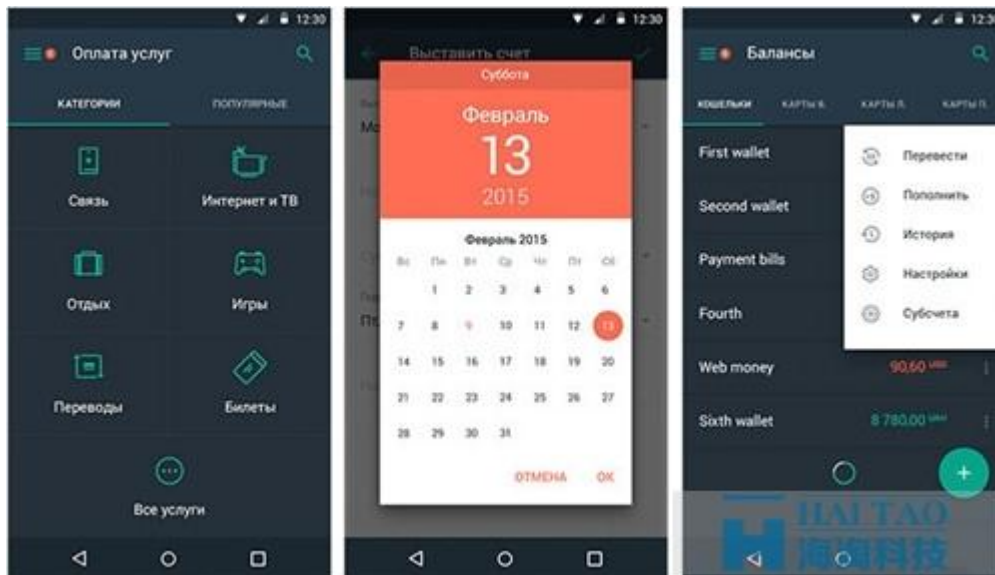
12:30
Оплата услуг
КАТЕГОРИИ
ПОПУЛЯРНЫЕ
Связь
Интернет и ТВ
Отдых
Игры
Переводы
Билеты
Все услуги

12:30
Выставить счет
Суббота
Февраль
13
2015
Февраль 2015
| Вс | Пн | Вт | Ср | Чт | Пт | Сб |
|---|---|---|---|---|---|---|
| 1 | 2 | 3 | 4 | 5 | 6 | |
| 7 | 8 | 9 | 10 | 11 | 12 | 13 |
| 14 | 15 | 16 | 17 | 18 | 19 | 20 |
| 21 | 22 | 23 | 24 | 25 | 26 | 27 |
| 28 | 29 | 30 | 31 | | | |

ОТМЕНА
ОК

12:30
Балансы
КОШЕЛЬКИ
КАРТЫ Б.
КАРТЫ Л.
КАРТЫ П.
First wallet
Second wallet
Payment bills
Fourth
Web money
90,60
Sixth wallet
8 780,00
Перевести
Пополнить
История
Настройки
Субсчета
HAI TAO
海淘科技